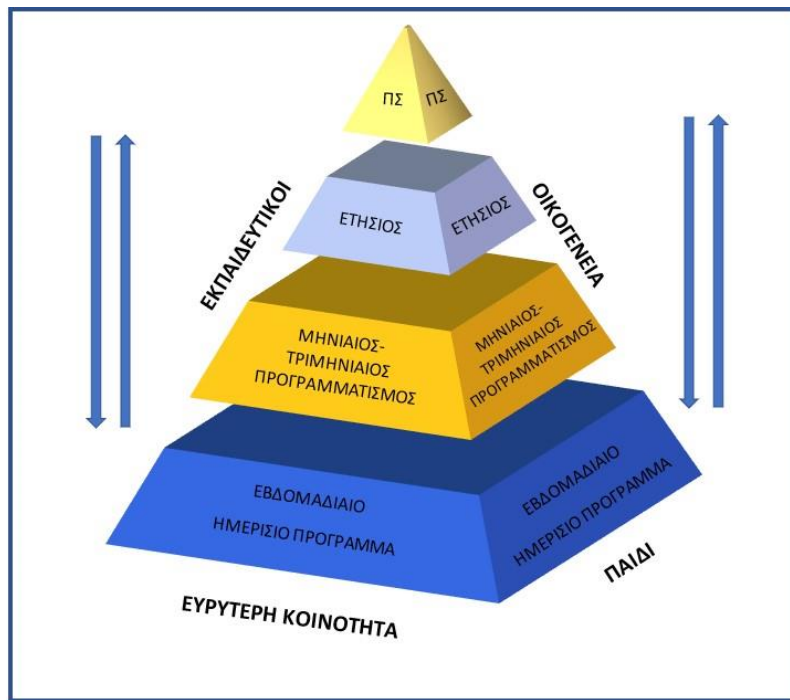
ΠΣ ΠΣ

ΕΚΠΑΙΔΕΥΤΙΚΟΙ

ΟΙΚΟΓΕΝΕΙΑ

ΕΤΗΣΙΟΣ ΕΤΗΣΙΟΣ

ΜΗΝΙΑΙΟΣ-ΤΡΙΜΗΝΙΑΙΟΣ ΠΡΟΓΡΑΜΜΑΤΙΣΜΟΣ

ΜΗΝΙΑΙΟΣ-ΤΡΙΜΗΝΙΑΙΟΣ ΠΡΟΓΡΑΜΜΑΤΙΣΜΟΣ

ΕΒΔΟΜΑΔΙΑΙΟ ΗΜΕΡΙΣΙΟ ΠΡΟΓΡΑΜΜΑ

ΕΒΔΟΜΑΔΙΑΙΟ ΗΜΕΡΙΣΙΟ ΠΡΟΓΡΑΜΜΑ

ΠΑΙΔΙ

ΕΥΡΥΤΕΡΗ ΚΟΙΝΟΤΗΤΑ